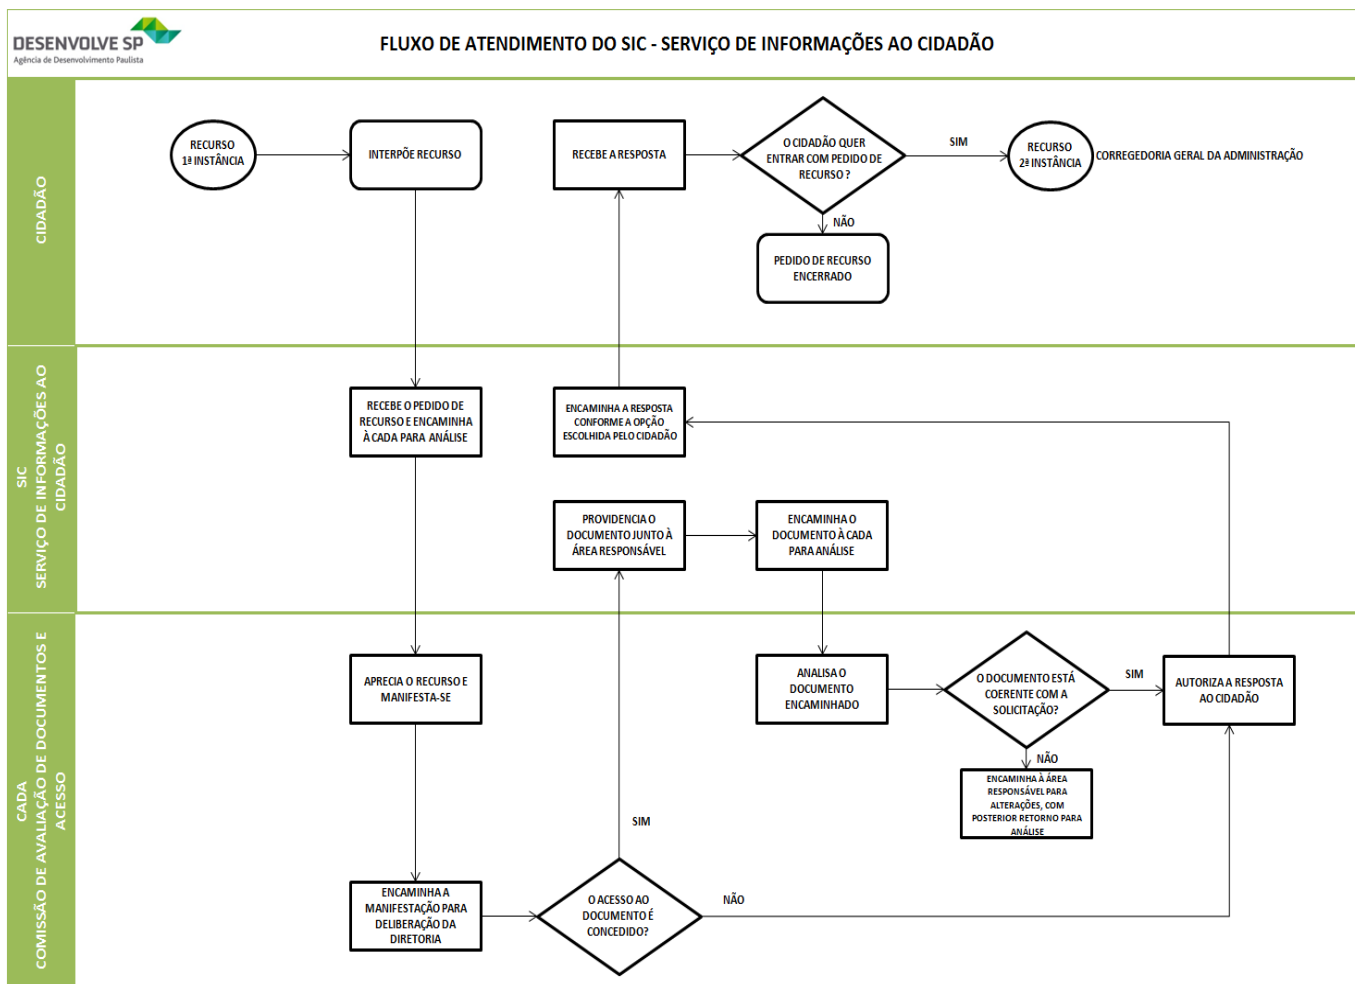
DESENVOLVE SP
Agência de Desenvolvimento Paulista

FLUXO DE ATENDIMENTO DO SIC - SERVIÇO DE INFORMAÇÕES AO CIDADÃO

CIDADÃO

RECURSO 1ª INSTÂNCIA

INTERPÕE RECURSO

RECEBE A RESPOSTA

O CIDADÃO QUER ENTRAR COM PEDIDO DE RECURSO ?

SIM

RECURSO 2ª INSTÂNCIA

CORREGEDORIA GERAL DA ADMINISTRAÇÃO

NÃO

PEDIDO DE RECURSO ENCERRADO

SIC SERVIÇO DE INFORMAÇÕES AO CIDADÃO

RECEBE O PEDIDO DE RECURSO E ENCAMINHA À CADA PARA ANÁLISE

ENCAMINHA A RESPOSTA CONFORME A OPÇÃO ESCOLHIDA PELO CIDADÃO

PROVIDENCIA O DOCUMENTO JUNTO À ÁREA RESPONSÁVEL

ENCAMINHA O DOCUMENTO À CADA PARA ANÁLISE

CADA COMISSÃO DE AVALIAÇÃO DE DOCUMENTOS E ACESSO

APRECIA O RECURSO E MANIFESTA-SE

ANALISA O DOCUMENTO ENCAMINHADO

O DOCUMENTO ESTÁ COERENTE COM A SOLICITAÇÃO?

SIM

AUTORIZA A RESPOSTA AO CIDADÃO

NÃO

ENCAMINHA À ÁREA RESPONSÁVEL PARA ALTERAÇÕES, COM POSTERIOR RETORNO PARA ANÁLISE

SIM

ENCAMINHA A MANIFESTAÇÃO PARA DELIBERAÇÃO DA DIRETORIA

O ACESSO AO DOCUMENTO É CONCEDIDO?

NÃO